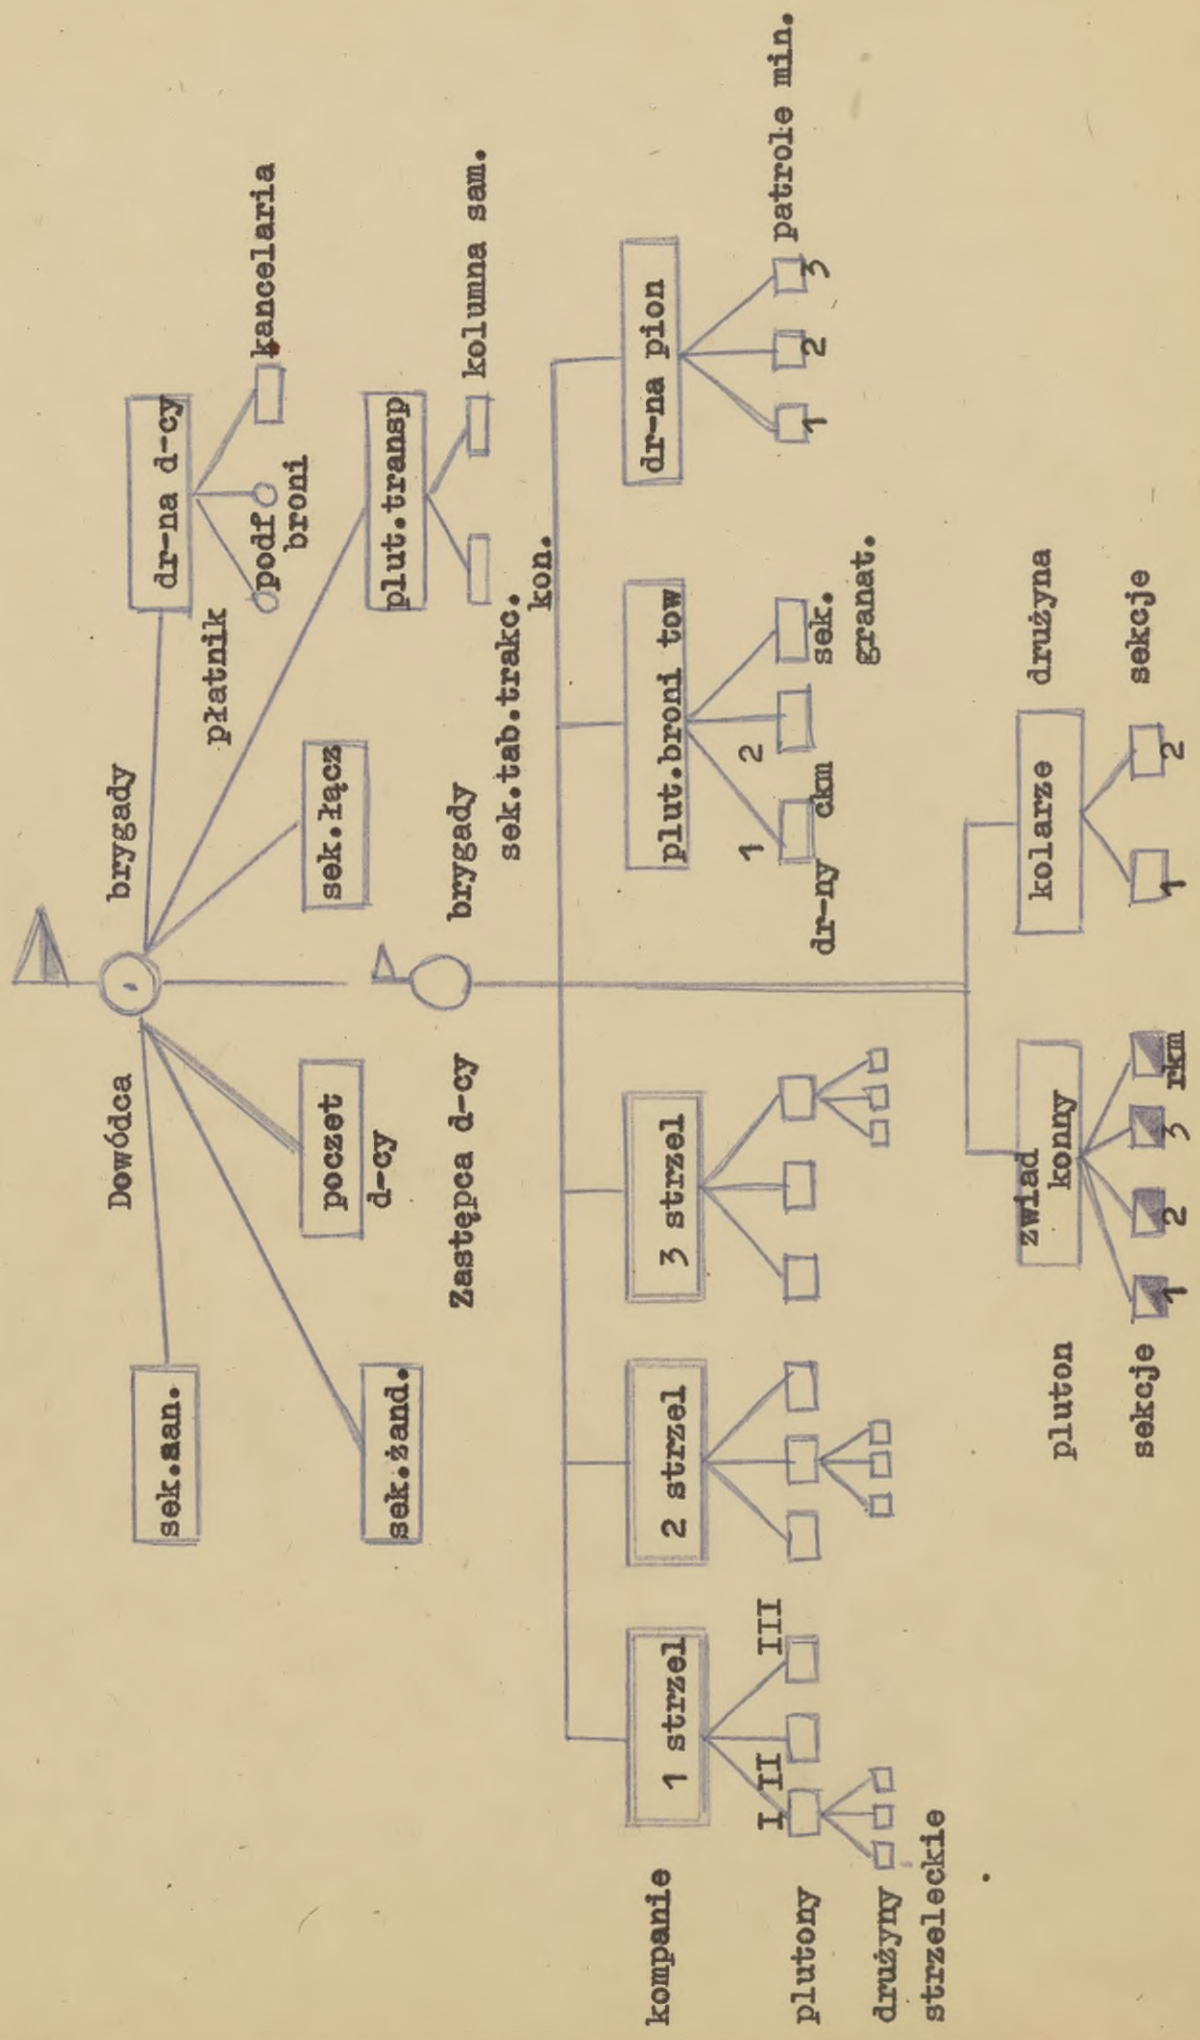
Dowódca brygady

sek.san.

sek.żand.

poczet d-cy

sek.łącz

płatnik

dr-na d-cy

podf broni

kancelaria

plut.transp

kolumna sam.

Zastępca d-cy brygady

sek.tab.trakc. kon.

1 strzel

2 strzel

3 strzel

plut.broni tow

dr-na pion

kompanie

plutony

I II III

drużyny strzeleckie

1 2

dr-ny ckm

sek. granat.

1 2 3

patrole min.

zwiad konny

pluton

sekcje

1 2 3 rkm

kolarze

drużyna

sekcje

1 2